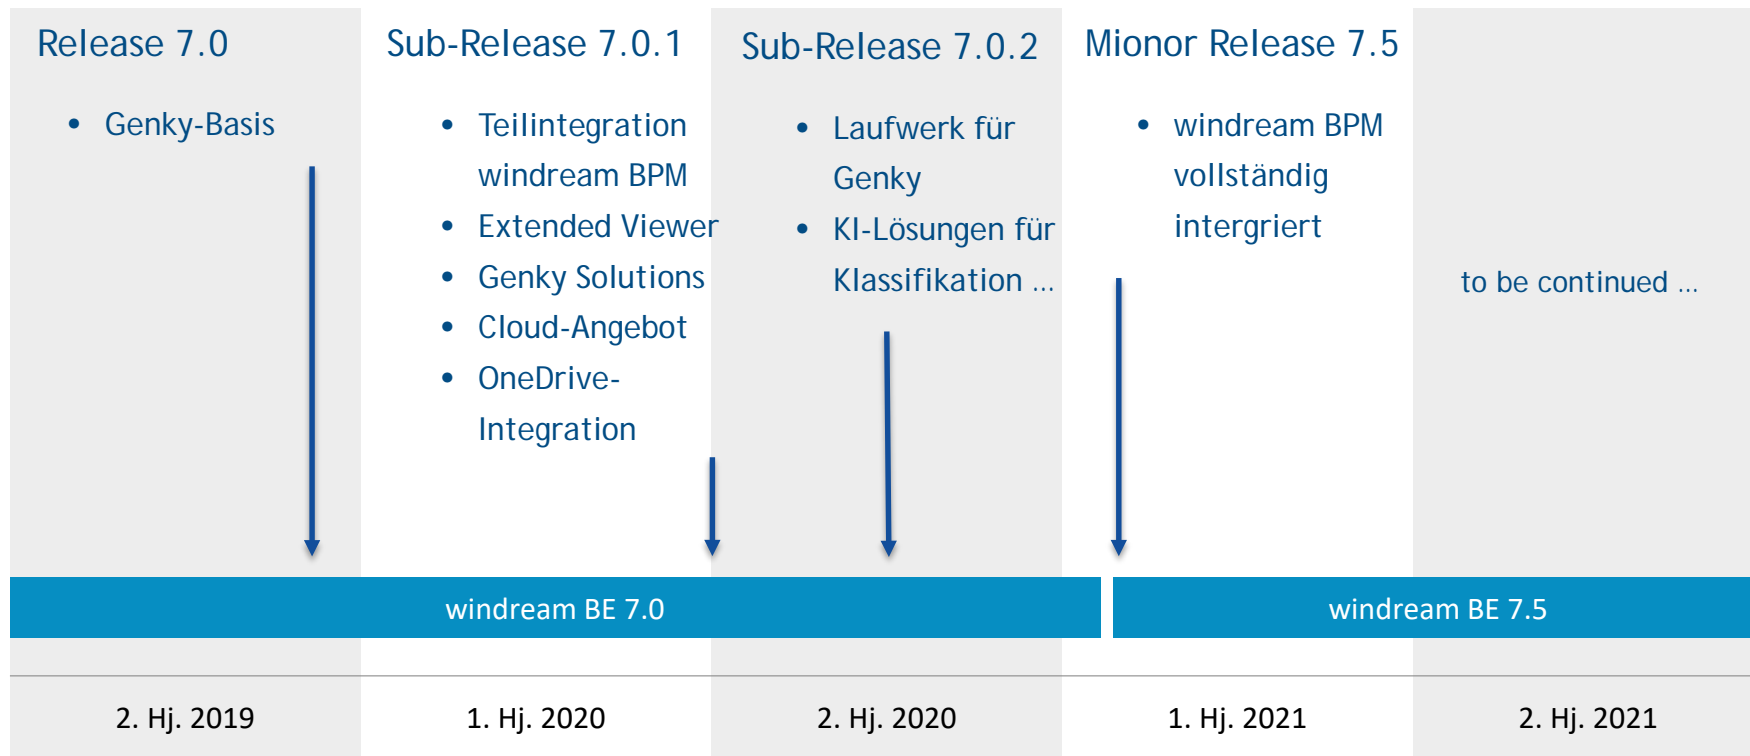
Release 7.0

- Genky-Basis

Sub-Release 7.0.1

- Teilintegration windream BPM
- Extended Viewer
- Genky Solutions
- Cloud-Angebot
- OneDrive-Integration

Sub-Release 7.0.2

- Laufwerk für Genky
- KI-Lösungen für Klassifikation ...

Mionor Release 7.5

- windream BPM vollständig intergriert

to be continued ...

windream BE 7.0

windream BE 7.5

2. Hj. 2019

1. Hj. 2020

2. Hj. 2020

1. Hj. 2021

2. Hj. 2021